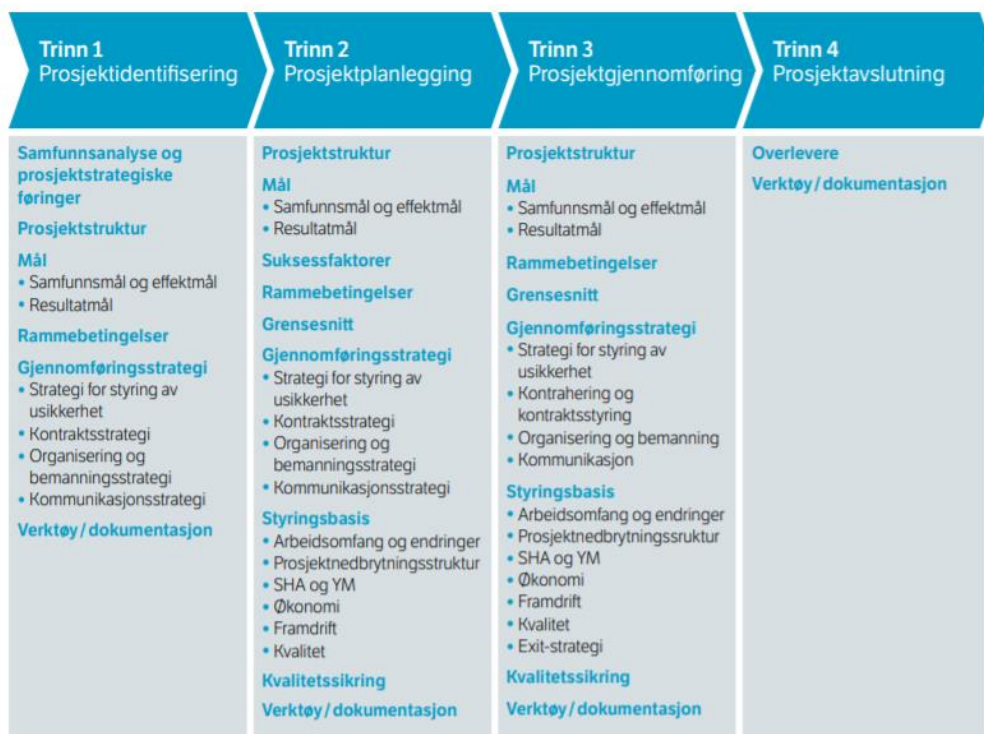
Trinn 1
Prosjektidentifisering

Samfunnsanalyse og prosjektstrategiske føringer

Prosjektstruktur

Mål
• Samfunnsmål og effektmål
• Resultatmål

Rammebetingelser

Gjennomføringsstrategi
• Strategi for styring av usikkerhet
• Kontraktsstrategi
• Organisering og bemanningsstrategi
• Kommunikasjonsstrategi

Verktøy / dokumentasjon

Trinn 2
Prosjektplanlegging

Prosjektstruktur

Mål
• Samfunnsmål og effektmål
• Resultatmål

Suksessfaktorer

Rammebetingelser

Grensesnitt

Gjennomføringsstrategi
• Strategi for styring av usikkerhet
• Kontraktsstrategi
• Organisering og bemanningsstrategi
• Kommunikasjonsstrategi

Styringsbasis
• Arbeidsomfang og endringer
• Prosjektnedbrytningsstruktur
• SHA og YM
• Økonomi
• Framdrift
• Kvalitet

Kvalitetssikring

Verktøy / dokumentasjon

Trinn 3
Prosjektgjennomføring

Prosjektstruktur

Mål
• Samfunnsmål og effektmål
• Resultatmål

Rammebetingelser

Grensesnitt

Gjennomføringsstrategi
• Strategi for styring av usikkerhet
• Kontrahering og kontraktsstyring
• Organisering og bemanning
• Kommunikasjon

Styringsbasis
• Arbeidsomfang og endringer
• Prosjektnedbrytningssruktur
• SHA og YM
• Økonomi
• Framdrift
• Kvalitet
• Exit-strategi

Kvalitetssikring

Verktøy / dokumentasjon

Trinn 4
Prosjektavslutning

Overlevere

Verktøy / dokumentasjon